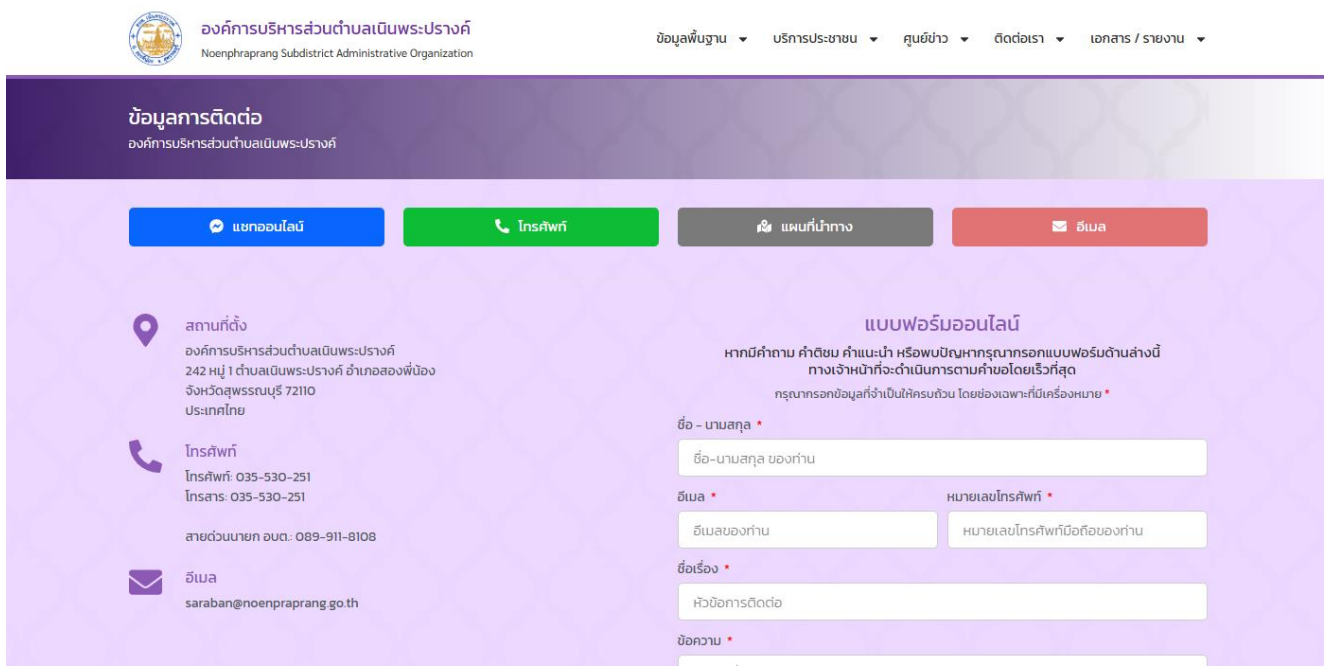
องค์การบริหารส่วนตำบลเนินพระปรางค์
Noenphraprang Subdistrict Administrative Organization

ข้อมูลพื้นฐาน ▾ บริการประชาชน ▾ ศูนย์ข่าว ▾ ติดต่อเรา ▾ เอกสาร / รายงาน ▾

ข้อมูลการติดต่อ
องค์การบริหารส่วนตำบลเนินพระปรางค์

แชทออนไลน์
โทรศัพท์
แผนที่นำทาง
อีเมล

สถานที่ตั้ง
องค์การบริหารส่วนตำบลเนินพระปรางค์
242 หมู่ 1 ตำบลเนินพระปรางค์ อำเภอสองพี่น้อง
จังหวัดสุพรรณบุรี 72110
ประเทศไทย

โทรศัพท์
โทรศัพท์: 035-530-251
โทรสาร: 035-530-251

สายด่วนนายก อบต.: 089-911-8108

อีเมล
saraban@noenpraprang.go.th

แบบฟอร์มออนไลน์
หากมีคำถาม คำติชม คำแนะนำ หรือพบปัญหากรุณากรอกแบบฟอร์มด้านล่างนี้ ทางเจ้าหน้าที่จะดำเนินการตามคำขอโดยเร็วที่สุด
กรุณากรอกข้อมูลที่จำเป็นให้ครบถ้วน โดยช่องเฉพาะที่มีเครื่องหมาย *

ชื่อ - นามสกุล *
ชื่อ-นามสกุล ของท่าน

อีเมล *
อีเมลของท่าน

หมายเลขโทรศัพท์ *
หมายเลขโทรศัพท์มือถือของท่าน

ชื่อเรื่อง *
หัวข้อการติดต่อ

ข้อความ *